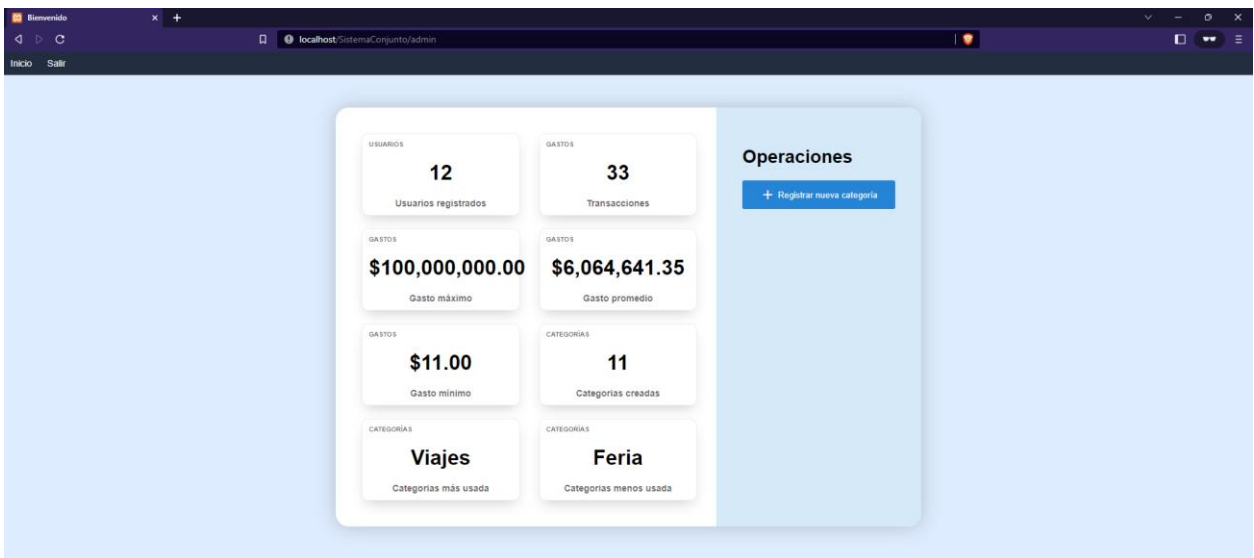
Bienvenido

localhost/SistemaConjunto/admin

Inicio Salir

USUARIOS
12
Usuarios registrados

GASTOS
33
Transacciones

GASTOS
$100,000,000.00
Gasto máximo

GASTOS
$6,064,641.35
Gasto promedio

GASTOS
$11.00
Gasto mínimo

CATEGORÍAS
11
Categorias creadas

CATEGORÍAS
Viajes
Categorias más usada

CATEGORÍAS
Feria
Categorias menos usada

Operaciones

+ Registrar nueva categoría